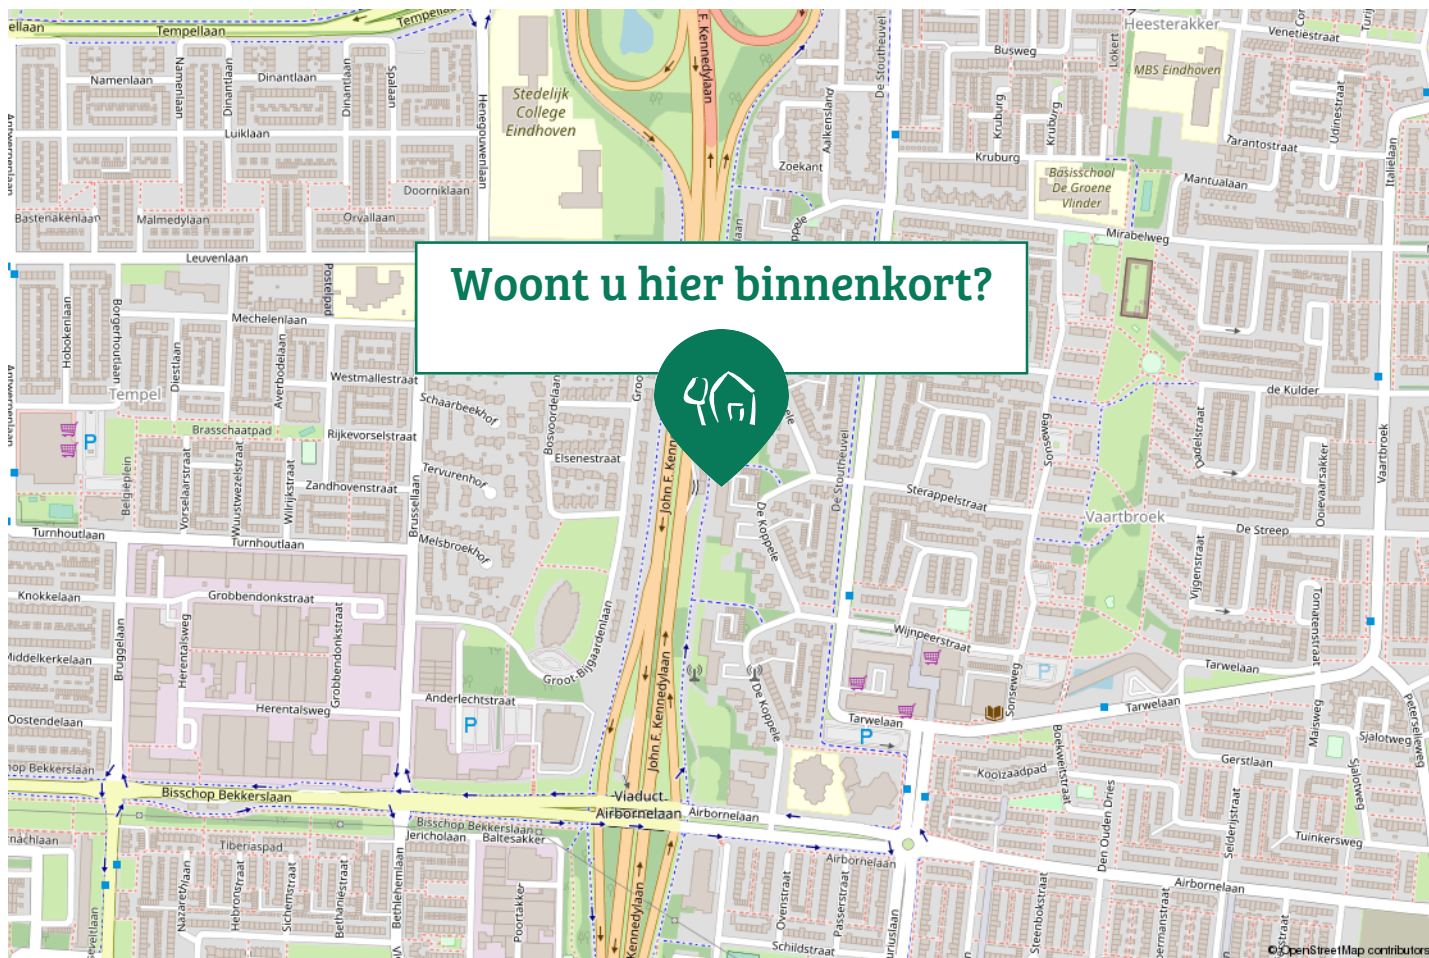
Woont u hier binnenkort?

Tempellaan
Namenlaan
Dinantlaan
Luiklaan
Doorniklaan
Bastenakenlaan
Malmedylaan
Orvallaan
Leuvenlaan
Mechelenlaan
Westmallestraat
Schaarbeekhof
Rijkevorselstraat
Tervurenhof
Zandhovenstraat
Melsbroekhof
Brasschaatpad
Tempel
Turnhoutlaan
Knokkelaan
Grobbendonkstraat
Middelkerkelaan
Oostendelaan
Herentalsweg
Anderlechtstraat
Bisschop Bekkerslaan
Tiberiaspad
Jericholaan
Baltesakker
Viaduct
Airbornelaan
John F. Kennedylaan
Stedelijk College Eindhoven
Hennegouwenlaan
Zoekant
Aakensland
De Stoutheuvel
Elsenestraat
Bosvoordelaan
Groot-Bijgaardenlaan
De Koppele
Heesterakker
Busweg
Venetiestraat
MBS Eindhoven
Kruburg
Tarantostraat
Mantualaan
Basisschool De Groene Vlinder
Mirabelweg
de Kulder
Sterappelstraat
Sonseweg
Vaartbroek
De Streep
Wijnpeerstraat
Tarwelaan
Koolzaadpad
Boekweitstraat
Gerstlaan
Tuinkersweg
Sjalotweg
Schildstraat
Ovenstraat
Passerstraat
Den Ouden Dries
Steenbokstraat
© OpenStreetMap contributors